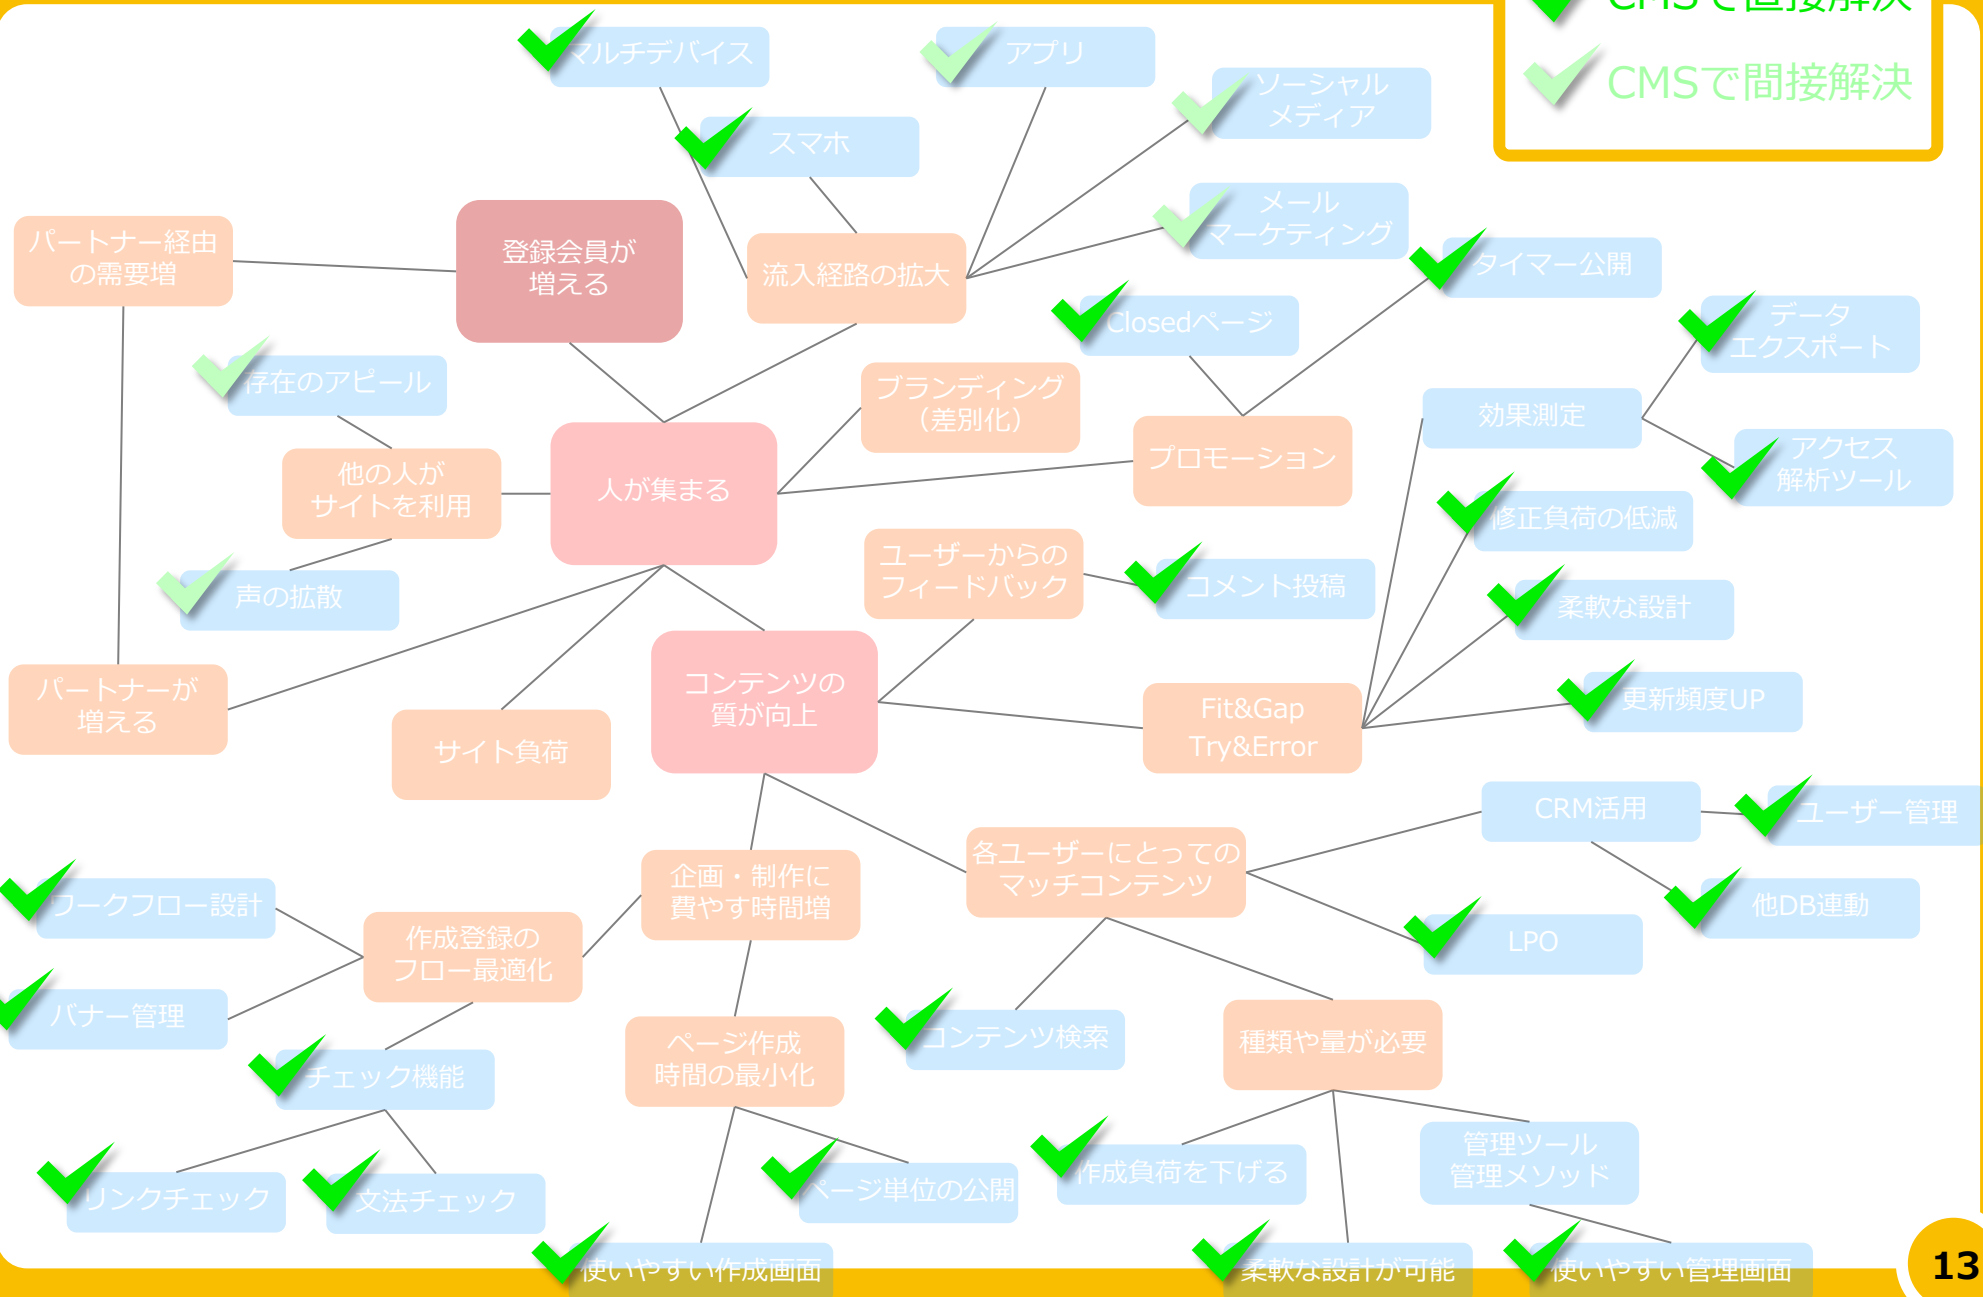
CMSで直接解決
CMSで間接解決

マルチデバイス
アプリ
ソーシャルメディア
スマホ
メールマーケティング
パートナー経由の需要増
登録会員が増える
流入経路の拡大
タイマー公開
Closedページ
データエクスポート
存在のアピール
ブランディング（差別化）
効果測定
他の人がサイトを利用
人が集まる
プロモーション
アクセス解析ツール
修正負荷の低減
ユーザーからのフィードバック
コメント投稿
声の拡散
柔軟な設計
パートナーが増える
コンテンツの質が向上
サイト負荷
Fit&Gap Try&Error
更新頻度UP
CRM活用
ユーザー管理
各ユーザーにとってのマッチコンテンツ
ワークフロー設計
企画・制作に費やす時間増
他DB連動
作成登録のフロー最適化
LPO
バナー管理
コンテンツ検索
種類や量が必要
ページ作成時間の最小化
チェック機能
管理ツール管理メソッド
作成負荷を下げる
リンクチェック
文法チェック
ページ単位の公開
使いやすい作成画面
柔軟な設計が可能
使いやすい管理画面
13